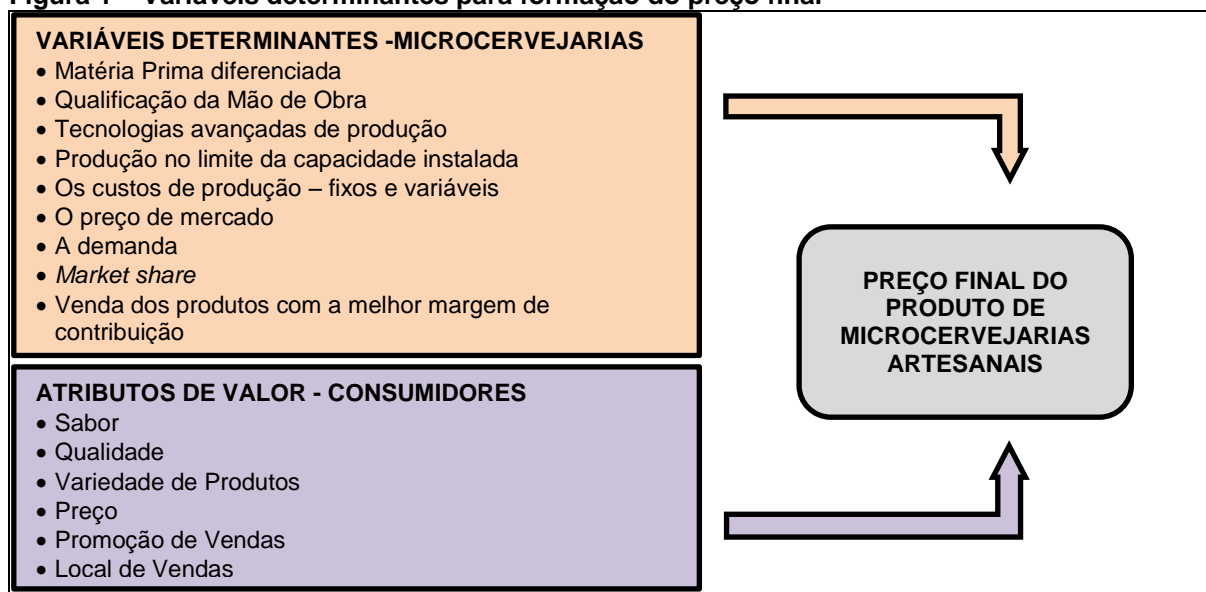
Figura 1 – Variáveis determinantes para formação do preço final

VARIÁVEIS DETERMINANTES -MICROCERVEJARIAS
• Matéria Prima diferenciada
• Qualificação da Mão de Obra
• Tecnologias avançadas de produção
• Produção no limite da capacidade instalada
• Os custos de produção – fixos e variáveis
• O preço de mercado
• A demanda
• Market share
• Venda dos produtos com a melhor margem de contribuição

ATRIBUTOS DE VALOR - CONSUMIDORES
• Sabor
• Qualidade
• Variedade de Produtos
• Preço
• Promoção de Vendas
• Local de Vendas

PREÇO FINAL DO PRODUTO DE MICROCERVEJARIAS ARTESANAIS